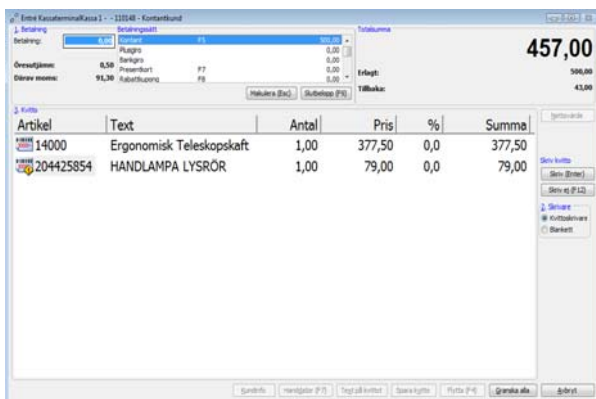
Entré KassaterminalKassa 1 - - 110148 - Kontantkund

1. Betalning
Betalning: 0,00
Öresutjämn: 0,50
Därav moms: 91,30

Betalningssätt
Kontant F5 500,00
Plusgiro 0,00
Bankgiro 0,00
Presentkort F7 0,00
Rabattkupong F8 0,00

Makulera (Esc) Slutbelopp (F6)

Totalsumma
457,00
Erlagt: 500,00
Tillbaka: 43,00

3. Kvitto

| Artikel | Text | Antal | Pris | % | Summa |
|---|---|---|---|---|---|
| 14000 | Ergonomisk Teleskopskaft | 1,00 | 377,50 | 0,0 | 377,50 |
| 204425854 | HANDLAMPA LYSRÖR | 1,00 | 79,00 | 0,0 | 79,00 |

Nettovärde

Skriv kvitto
Skriv (Enter)
Skriv ej (F12)

2. Skrivare
Kvittoskrivare
Blankett

Kundinfo Handlägare (F7) Testa kvittot Spara kvitto Flytta (F4) Granska alla Avbryt